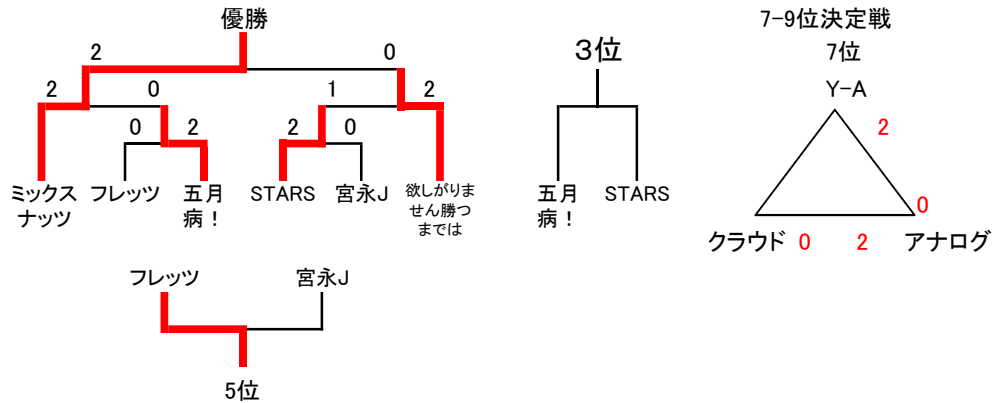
優勝

2

0

2

0

1

2

0

2

2

0

ミックスナッツ

フレッツ

五月病！

STARS

宮永J

欲しがりませんん勝つまでは

3位

五月病！

STARS

7-9位決定戦
7位

Y-A

2

0

クラウド

0

2

アナログ

フレッツ

宮永J

5位